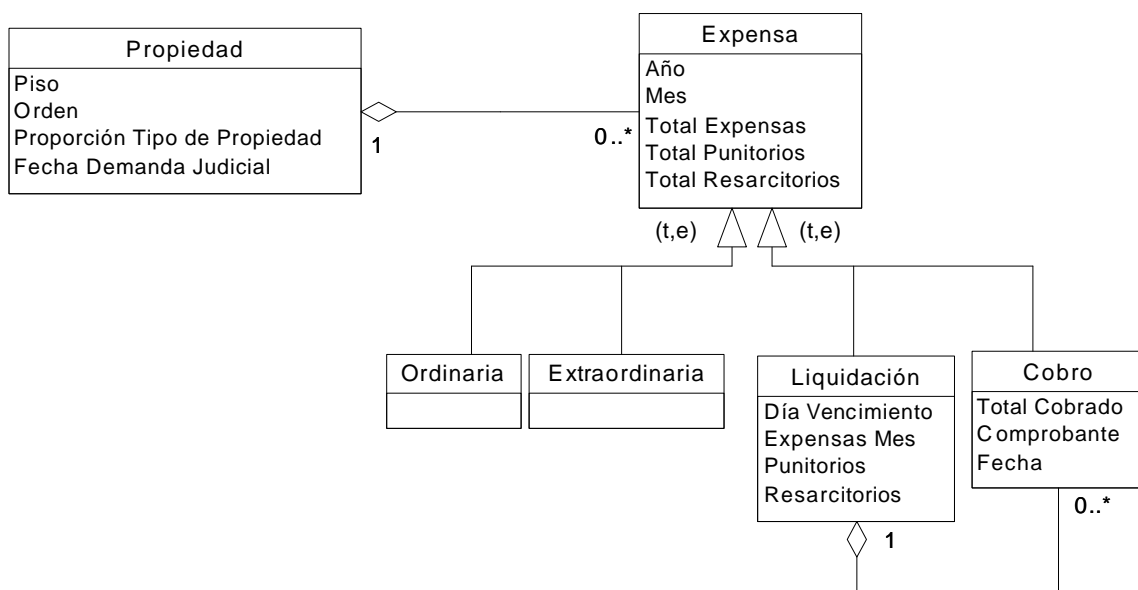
Propiedad
Piso
Orden
Proporción Tipo de Propiedad
Fecha Demanda Judicial

1

0..*

Expensa
Año
Mes
Total Expensas
Total Punitorios
Total Resarcitorios

(t,e)

(t,e)

Ordinaria

Extraordinaria

Liquidación
Día Vencimiento
Expensas Mes
Punitorios
Resarcitorios

1

Cobro
Total Cobrado
Comprobante
Fecha

0..*